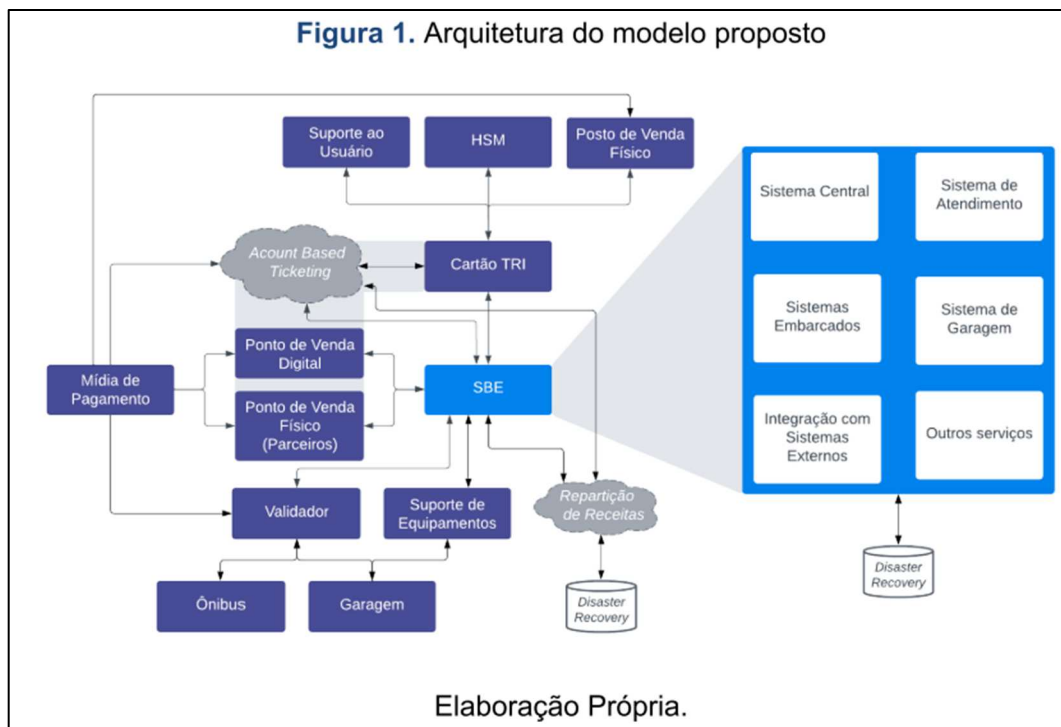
Figura 1. Arquitetura do modelo proposto

Suporte ao Usuário

HSM

Posto de Venda Físico

Acount Based Ticketing

Cartão TRI

Mídia de Pagamento

Ponto de Venda Digital

Ponto de Venda Físico (Parceiros)

SBE

Validador

Suporte de Equipamentos

Repartição de Receitas

Ônibus

Garagem

Disaster Recovery

Sistema Central

Sistema de Atendimento

Sistemas Embarcados

Sistema de Garagem

Integração com Sistemas Externos

Outros serviços

Disaster Recovery

Elaboração Própria.